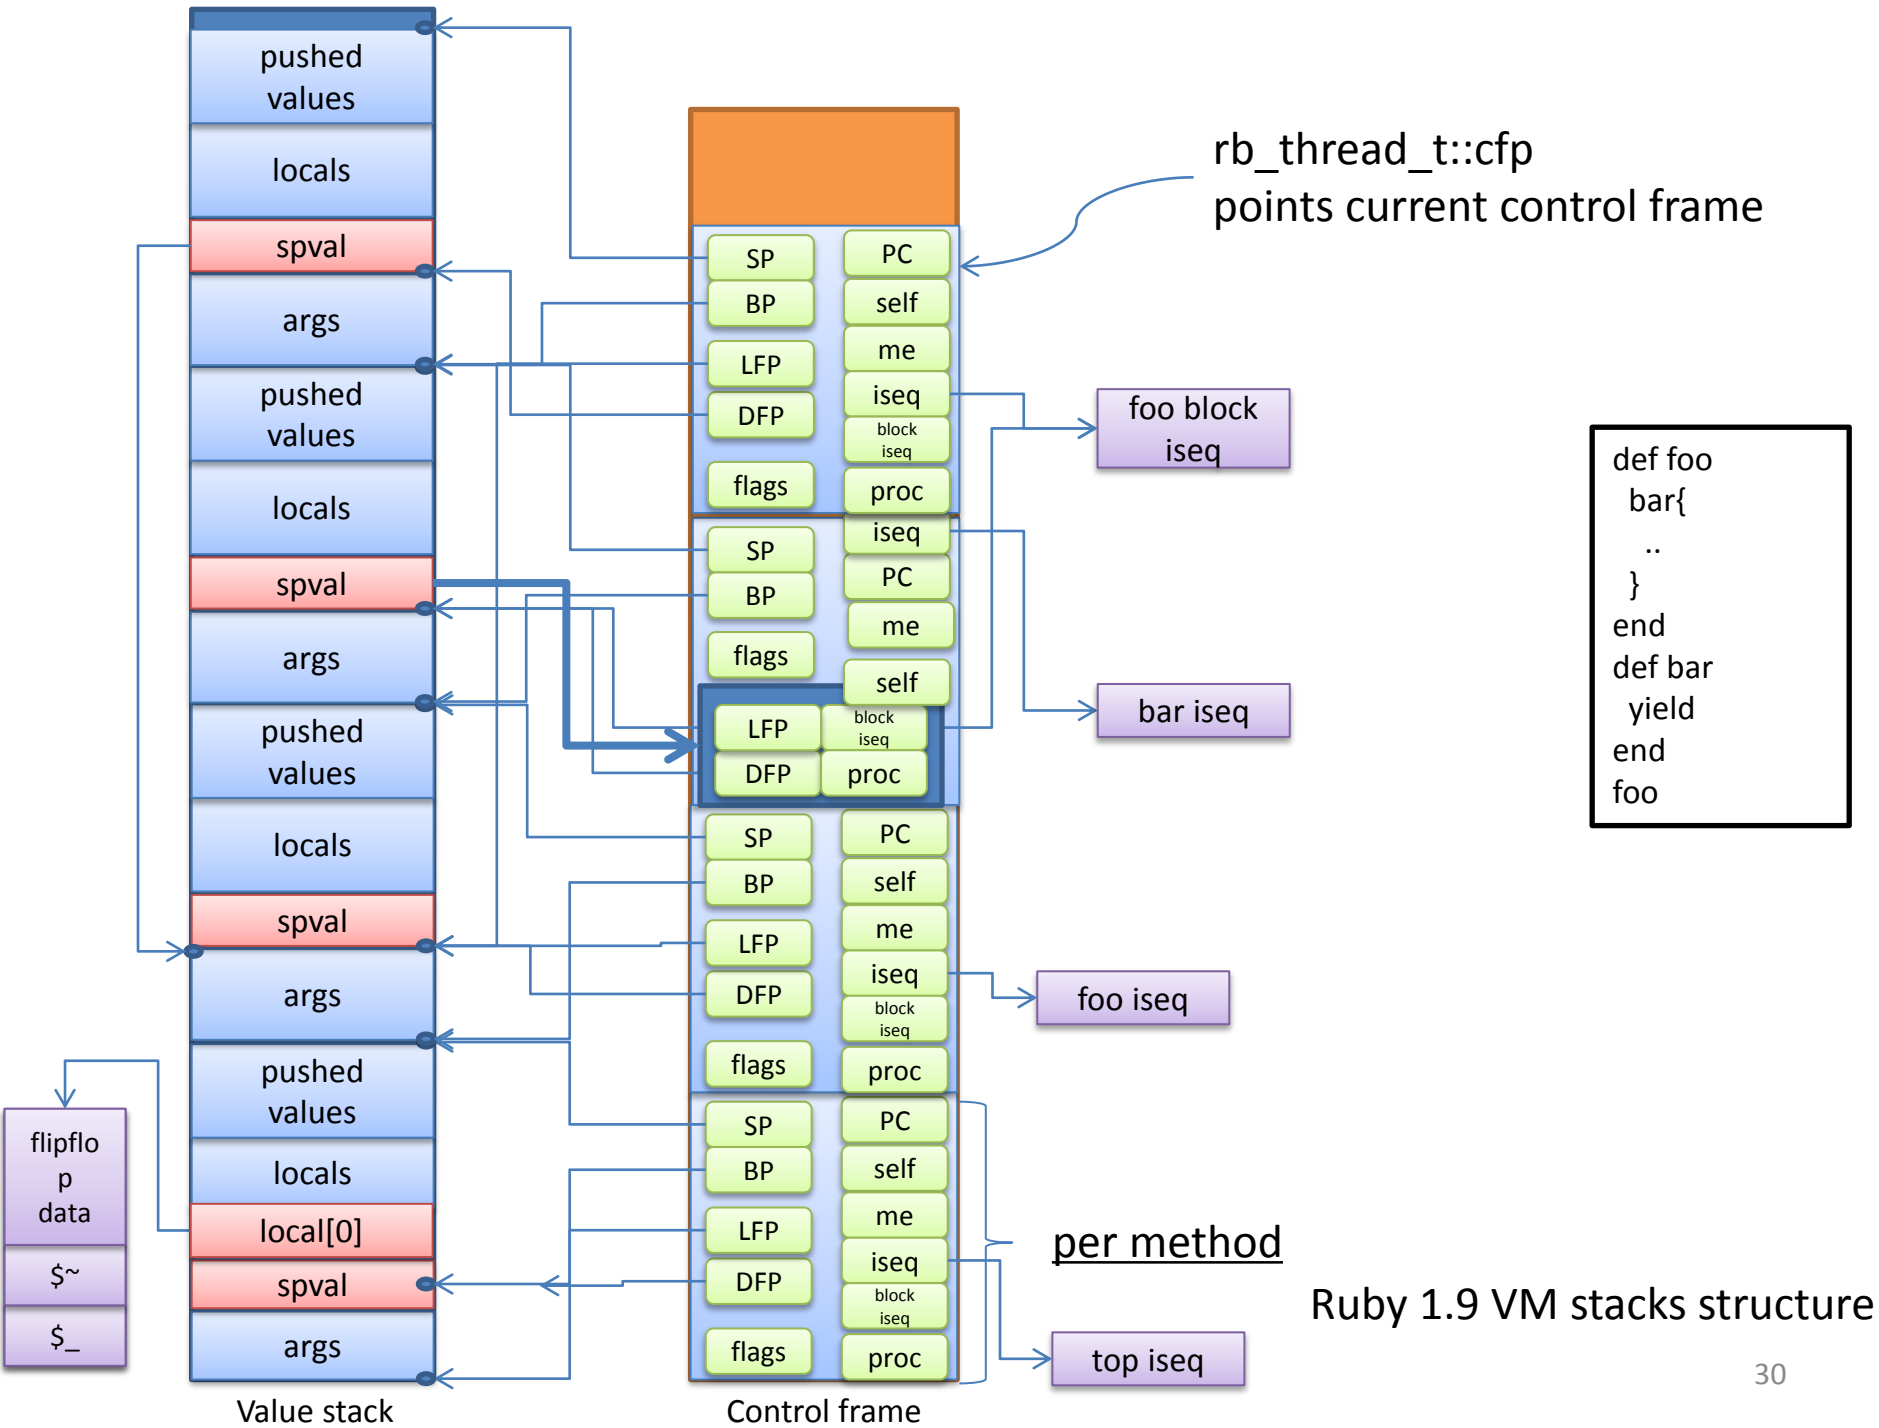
pushed values
locals
spval
args
pushed values
locals
spval
args
pushed values
locals
spval
args
pushed values
locals
local[0]
spval
args
Value stack

flipflop data
$~
$_

SP
PC
BP
self
LFP
me
DFP
iseq
block iseq
flags
proc
SP
iseq
BP
PC
flags
me
self
LFP
block iseq
DFP
proc
SP
PC
BP
self
LFP
me
DFP
iseq
block iseq
flags
proc
SP
PC
BP
self
LFP
me
DFP
iseq
block iseq
flags
proc
Control frame

rb_thread_t::cfp
points current control frame

foo block iseq
bar iseq
foo iseq
top iseq

def foo
bar{
..
}
end
def bar
yield
end
foo

per method

Ruby 1.9 VM stacks structure

30